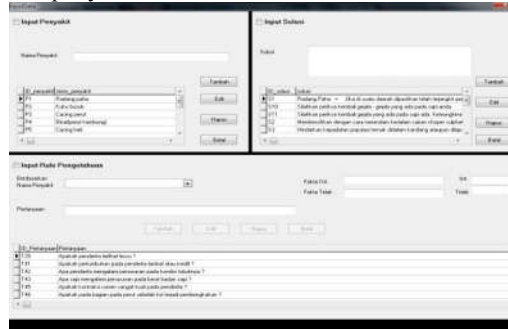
Input Penyakit

Nama Penyakit

| ID_penyakit | nama_penyakit |
|---|---|
| P1 | Radang paha |
| P2 | Flu burung |
| P3 | Cacing perut |
| P4 | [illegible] |
| P5 | Cacing hati |

Tambah
Edit
Hapus
Batal

Input Solusi

Solusi

| ID_solusi | Solusi |
|---|---|
| S1 | Radang Paha = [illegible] |
| S10 | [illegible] |
| S11 | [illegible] |
| S2 | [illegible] |
| S3 | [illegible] |

Tambah
Edit
Hapus
Batal

Input Rule Pengetahuan

Berdasarkan Nama Penyakit

Fakta Ya
Fakta Tidak

Ya
Tidak

Pertanyaan

Tambah Edit Hapus Batal

| ID_Pertanyaan | Pertanyaan |
|---|---|
| T39 | Apakah penderita terlihat lesu ? |
| T41 | Apakah pertumbuhan pada penderita terhambat atau kerdil ? |
| T42 | Apakah penderita mengalami penurunan pada kondisi tubuhnya ? |
| T43 | Apa saja mengalami penurunan pada berat badan sapi ? |
| T45 | Apakah terdapat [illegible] pada penderita ? |
| T46 | Apakah pada bagian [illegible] ? |